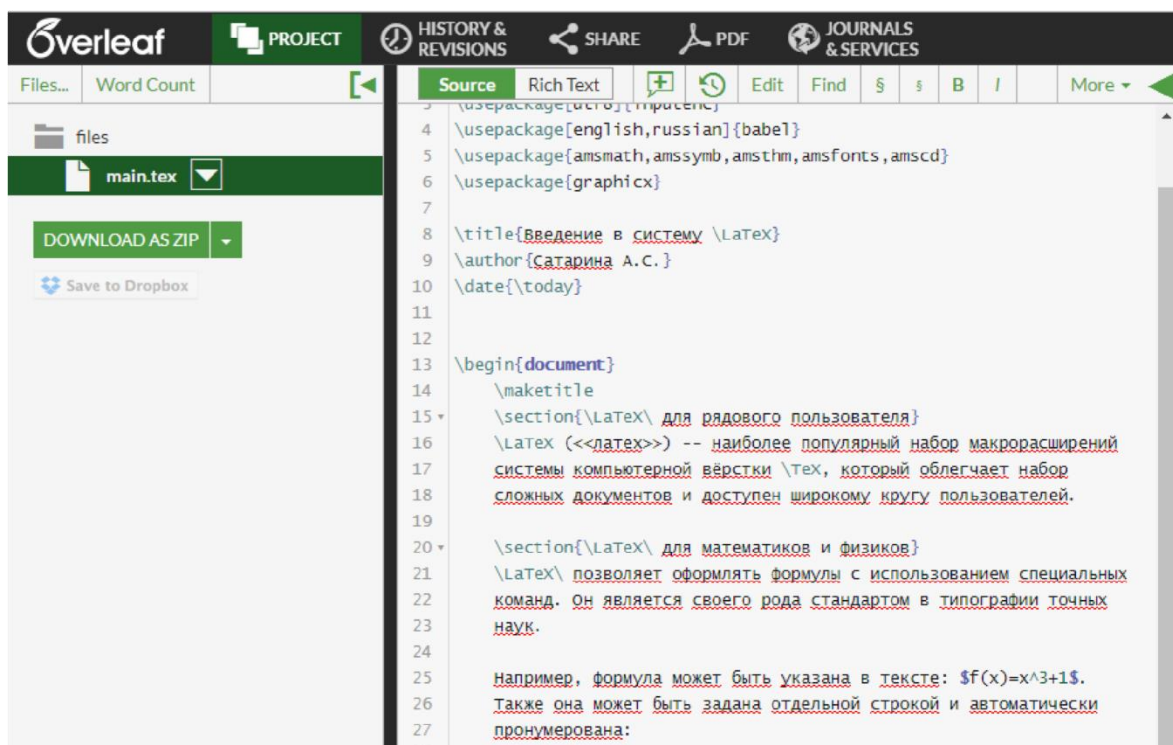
Overleaf PROJECT HISTORY & REVISIONS SHARE PDF JOURNALS & SERVICES

Files... Word Count

files
main.tex

DOWNLOAD AS ZIP

Save to Dropbox

Source Rich Text Edit Find § § B I More

3 \usepackage[utf8][inputenc]
4 \usepackage[english,russian]{babel}
5 \usepackage{amsmath,amssymb,amsthm,amsfonts,amscd}
6 \usepackage{graphicx}
7
8 \title{Введение в систему \LaTeX}
9 \author{Сатарина А.С.}
10 \date{\today}
11
12
13 \begin{document}
14 \maketitle
15 \section{\LaTeX\ для рядового пользователя}
16 \LaTeX (<<латех>>) -- наиболее популярный набор макрорасширений
17 системы компьютерной вёрстки \TeX, который облегчает набор
18 сложных документов и доступен широкому кругу пользователей.
19
20 \section{\LaTeX\ для математиков и физиков}
21 \LaTeX\ позволяет оформлять формулы с использованием специальных
22 команд. Он является своего рода стандартом в типографии точных
23 наук.
24
25 Например, формула может быть указана в тексте: $f(x)=x^3+1$.
26 Также она может быть задана отдельной строкой и автоматически
27 пронумерована: